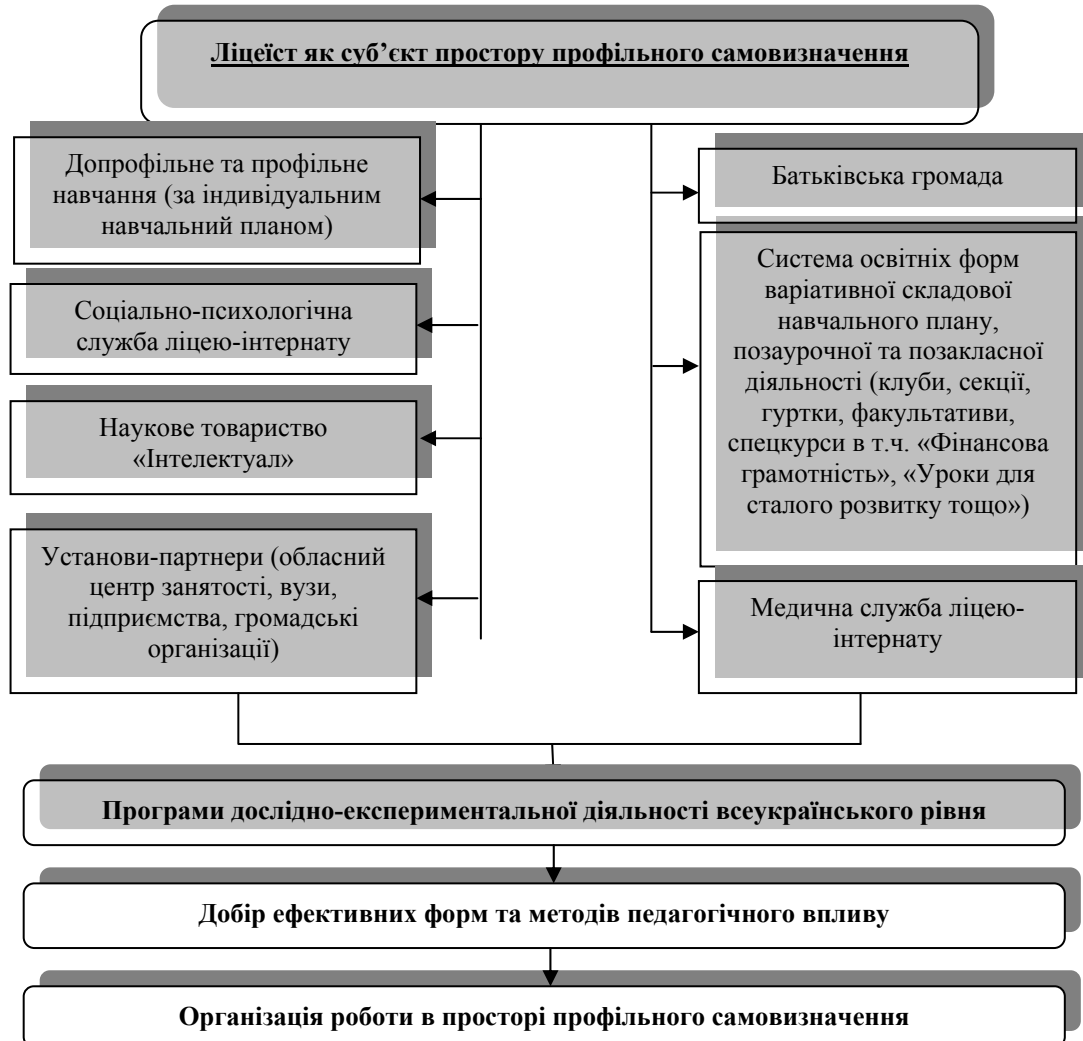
Ліцеїст як суб'єкт простору профільного самовизначення

Допрофільне та профільне навчання (за індивідуальним навчальний планом)

Соціально-психологічна служба ліцею-інтернату

Наукове товариство «Інтелектуал»

Установи-партнери (обласний центр занятості, вузи, підприємства, громадські організації)

Батьківська громада

Система освітніх форм варіативної складової навчального плану, позаурочної та позакласної діяльності (клуби, секції, гуртки, факультативи, спецкурси в т.ч. «Фінансова грамотність», «Уроки для сталого розвитку тощо»)

Медична служба ліцею-інтернату

Програми дослідно-експериментальної діяльності всеукраїнського рівня

Добір ефективних форм та методів педагогічного впливу

Організація роботи в просторі профільного самовизначення